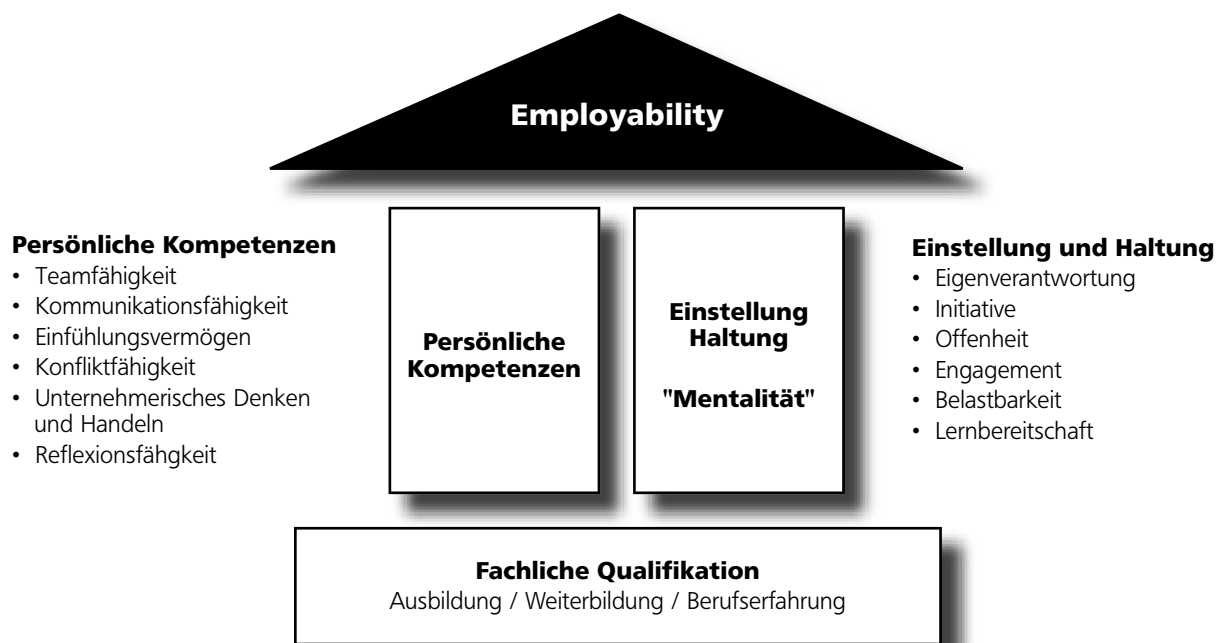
Employability

Persönliche Kompetenzen
• Teamfähigkeit
• Kommunikationsfähigkeit
• Einfühlungsvermögen
• Konfliktfähigkeit
• Unternehmerisches Denken und Handeln
• Reflexionsfähgkeit

Persönliche Kompetenzen

Einstellung Haltung

"Mentalität"

Einstellung und Haltung
• Eigenverantwortung
• Initiative
• Offenheit
• Engagement
• Belastbarkeit
• Lernbereitschaft

Fachliche Qualifikation
Ausbildung / Weiterbildung / Berufserfahrung